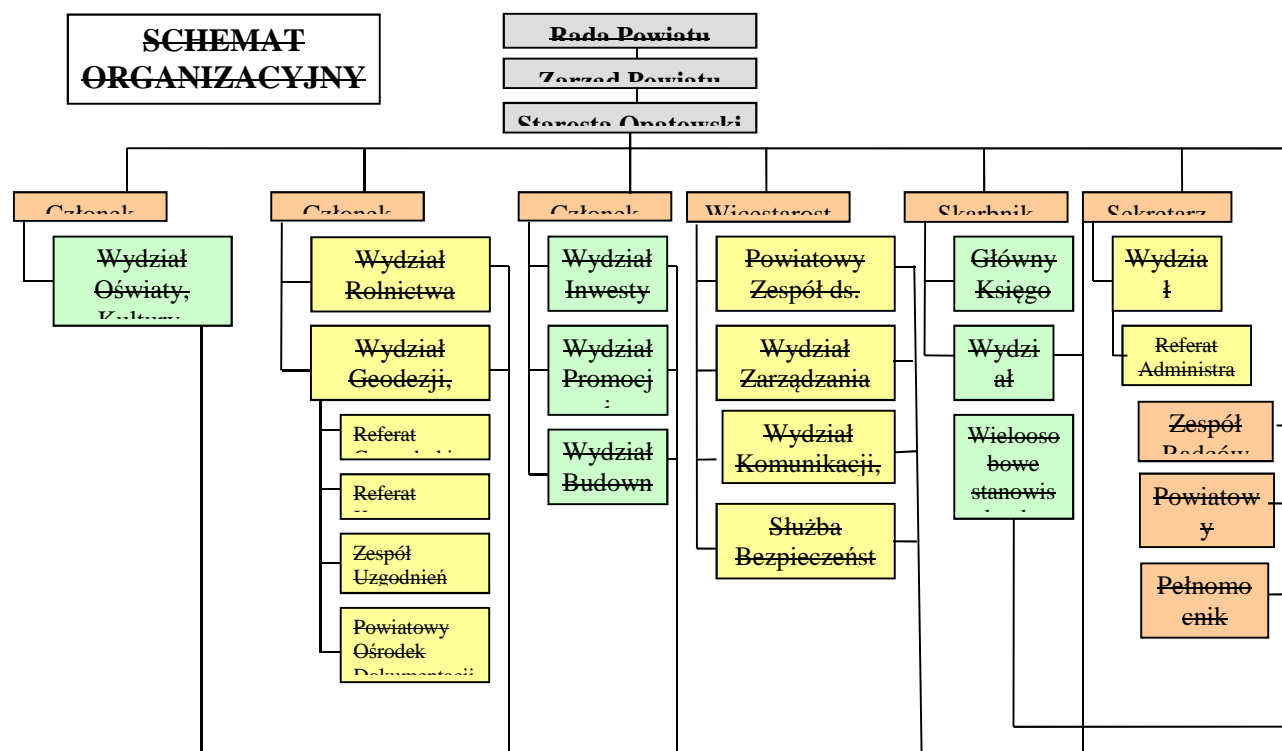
SCHEMAT ORGANIZACYJNY

Rada Powiatu

Zarząd Powiatu

Starosta Opatowski

Członek

Wydział Oświaty, Kultury

Członek

Wydział Rolnictwa

Wydział Geodezji,

Referat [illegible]

Referat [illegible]

Zespół Uzgodnień

Powiatowy Ośrodek Dokumentacji

Członek

Wydział Inwesty

Wydział Promocj

Wydział Budown

Wicestarost

Powiatowy Zespół ds.

Wydział Zarządzania

Wydział Komunikacji,

Służba Bezpieczeńst

Skarbnik

Główny Księgo

Wydzi ał

Wieloosobowe stanowis

Sekretarz

Wydzia ł

Referat Administra

Zespół Radców

Powiatow y

Pełnomo cnik